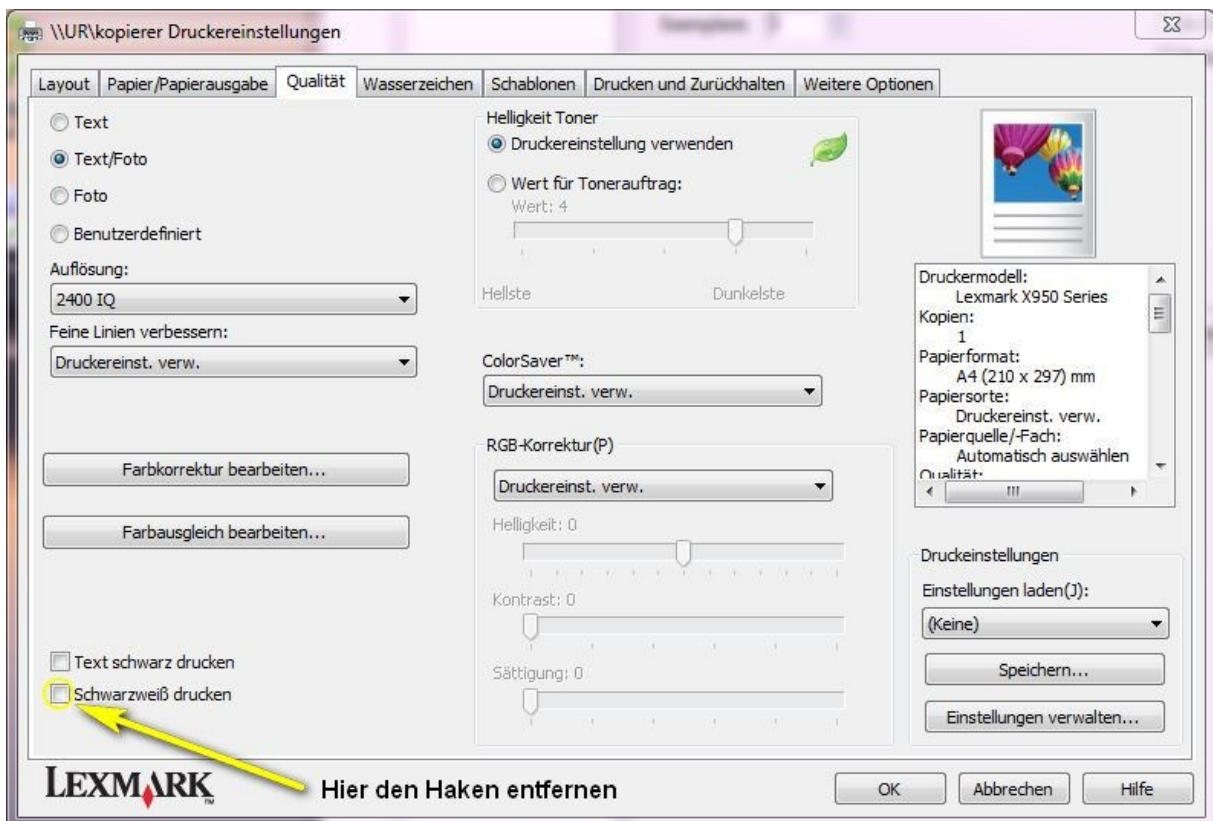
\\UR\kopierer Druckereinstellungen

Layout | Papier/Papierausgabe | Qualität | Wasserzeichen | Schablonen | Drucken und Zurückhalten | Weitere Optionen

Text
Text/Foto
Foto
Benutzerdefiniert

Auflösung:
2400 IQ

Feine Linien verbessern:
Druckereinst. verw.

Farbkorrektur bearbeiten...

Farbausgleich bearbeiten...

Text schwarz drucken
Schwarzweiß drucken

Helligkeit Toner
Druckereinstellung verwenden
Wert für Tonerauftrag:
Wert: 4
Hellste
Dunkelste

ColorSaver™:
Druckereinst. verw.

RGB-Korrektur(P)
Druckereinst. verw.
Helligkeit: 0
Kontrast: 0
Sättigung: 0

Druckermodell:
Lexmark X950 Series
Kopien:
1
Papierformat:
A4 (210 x 297) mm
Papiersorte:
Druckereinst. verw.
Papierquelle/-Fach:
Automatisch auswählen
Qualität:

Druckeinstellungen
Einstellungen laden(J):
(Keine)
Speichern...
Einstellungen verwalten...

LEXMARK
Hier den Haken entfernen

OK
Abbrechen
Hilfe